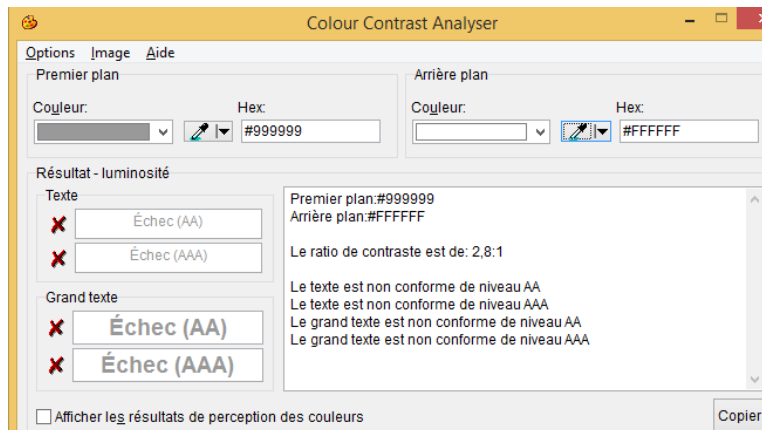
Colour Contrast Analyser

Options Image Aide

Premier plan
Couleur:
Hex:
#999999

Arrière plan
Couleur:
Hex:
#FFFFFF

Résultat - luminosité

Texte
✘ Échec (AA)
✘ Échec (AAA)

Grand texte
✘ Échec (AA)
✘ Échec (AAA)

Premier plan:#999999
Arrière plan:#FFFFFF

Le ratio de contraste est de: 2,8:1

Le texte est non conforme de niveau AA
Le texte est non conforme de niveau AAA
Le grand texte est non conforme de niveau AA
Le grand texte est non conforme de niveau AAA

Afficher les résultats de perception des couleurs

Copier